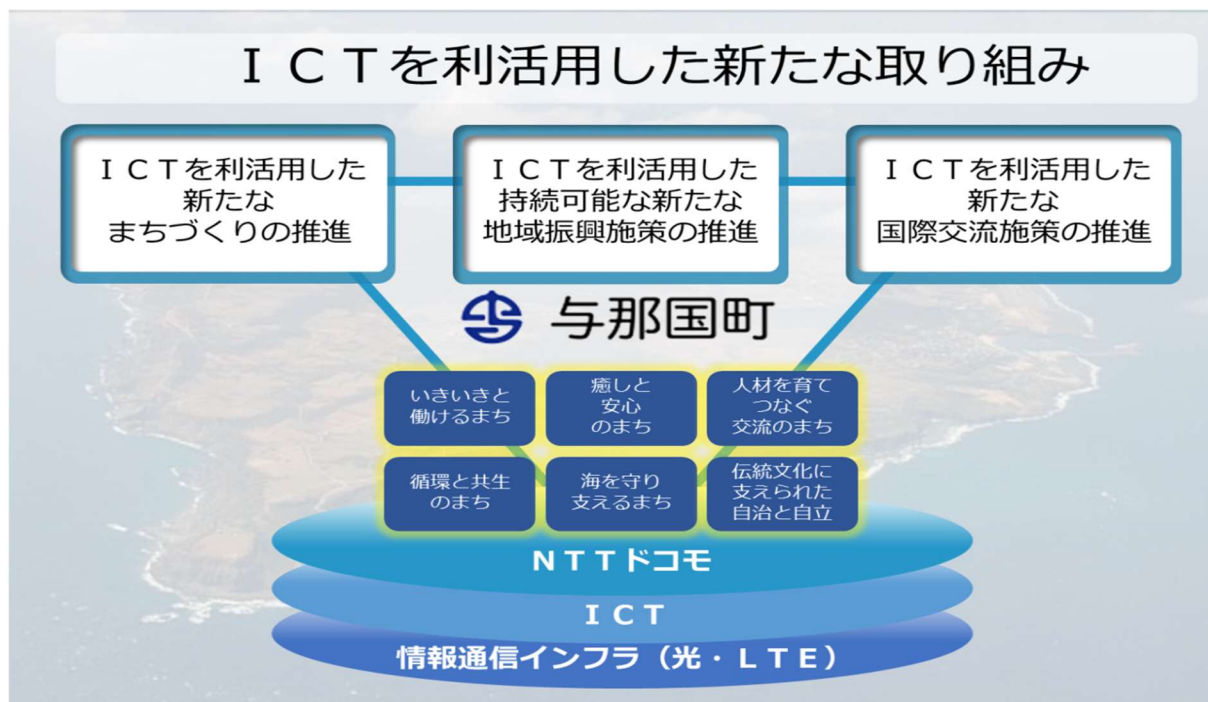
ＩＣＴを利活用した新たな取り組み

ＩＣＴを利活用した新たなまちづくりの推進

ＩＣＴを利活用した持続可能な新たな地域振興施策の推進

ＩＣＴを利活用した新たな国際交流施策の推進

与那国町

いきいきと働けるまち

癒しと安心のまち

人材を育てつなぐ交流のまち

循環と共生のまち

海を守り支えるまち

伝統文化に支えられた自治と自立

ＮＴＴドコモ

ＩＣＴ

情報通信インフラ（光・ＬＴＥ）